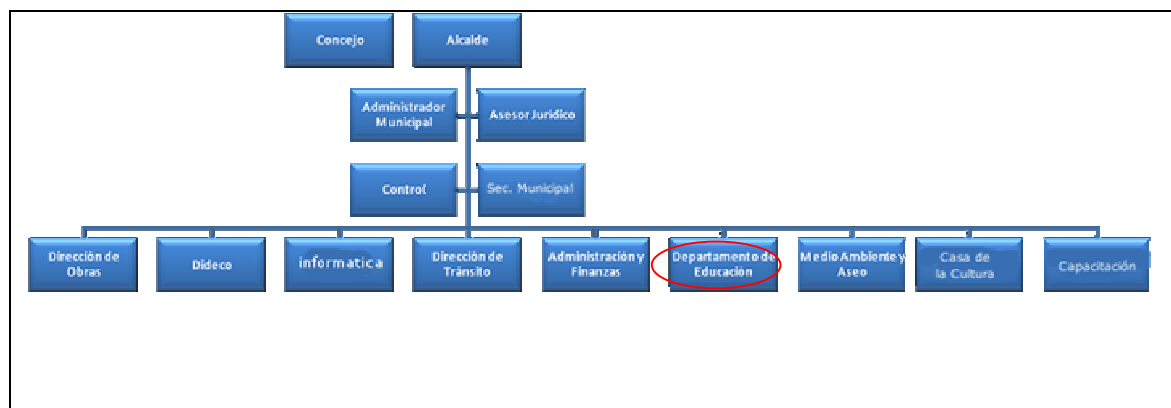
Concejo

Alcalde

Administrador Municipal

Asesor Jurídico

Control

Sec. Municipal

Dirección de Obras

Dideco

informatica

Dirección de Tránsito

Administración y Finanzas

Departamento de Educación

Medio Ambiente y Aseo

Casa de la Cultura

Capacitación